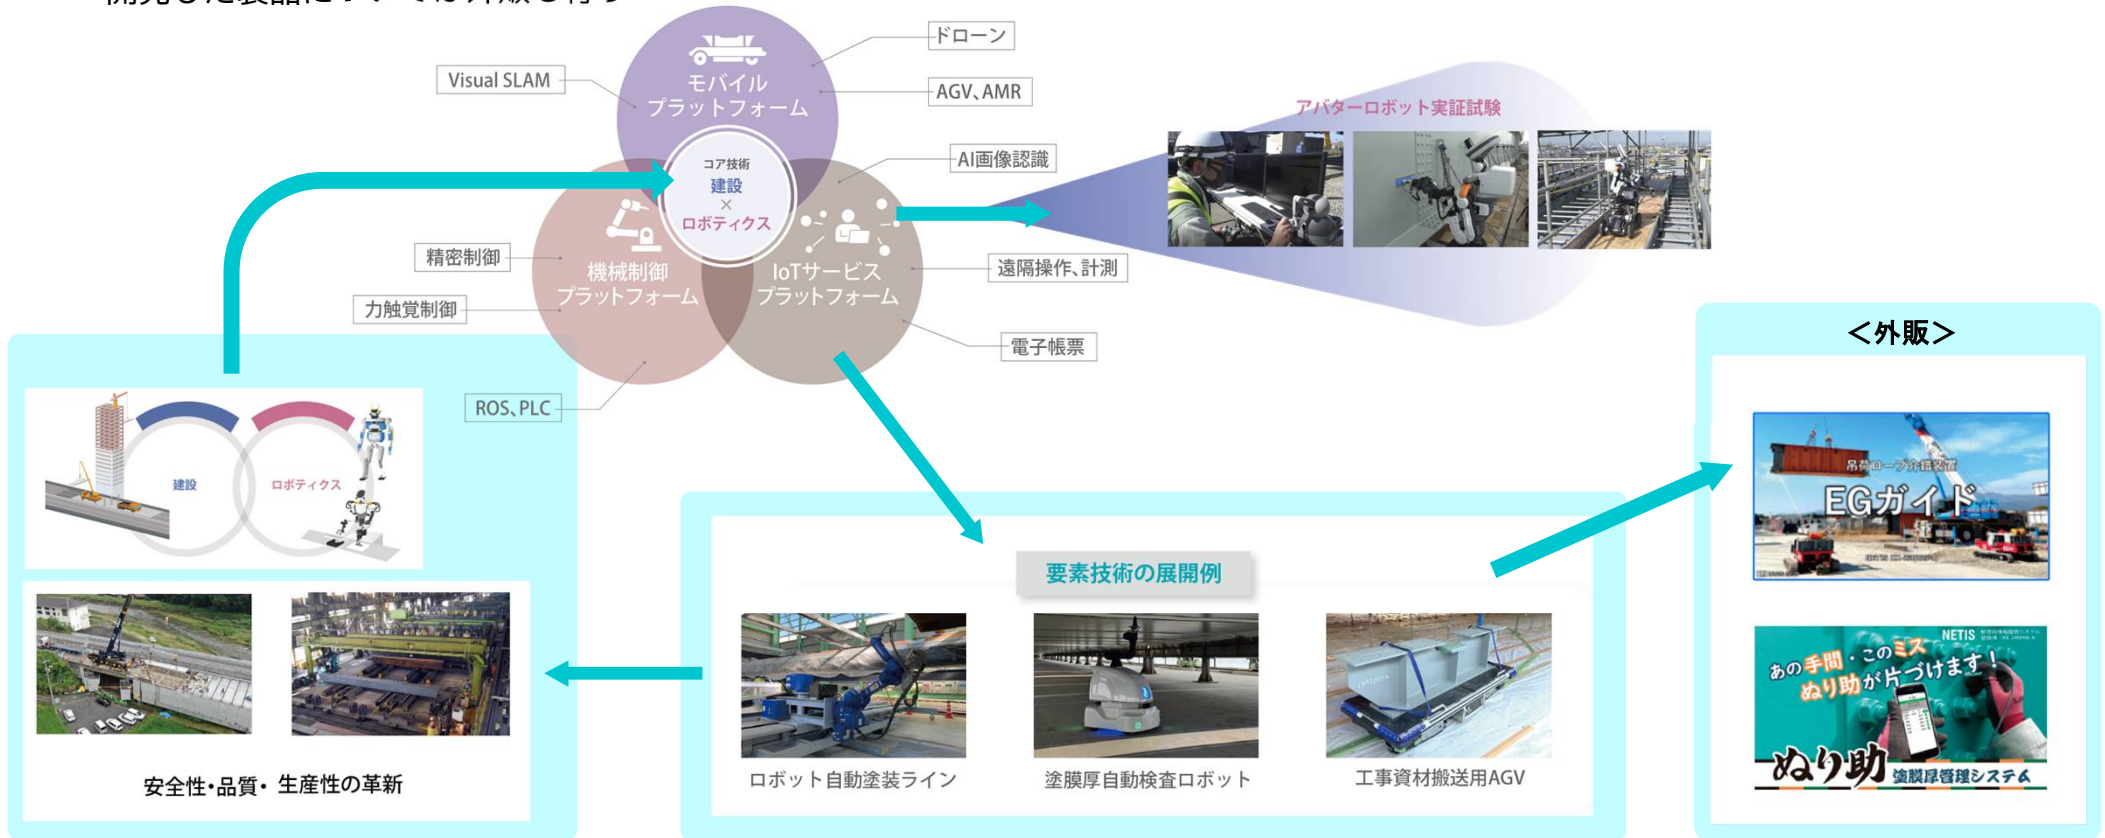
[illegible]

ドローン

Visual SLAM

モバイル
プラットフォーム

AGV、AMR

アバターロボット実証試験

AI画像認識

コア技術
建設
×
ロボティクス

精密制御

機械制御
プラットフォーム

IoTサービス
プラットフォーム

遠隔操作、計測

力触覚制御

電子帳票

＜外販＞

ROS、PLC

建設

ロボティクス

吊荷ロープ分離装置
EGガイド

要素技術の展開例

NETIS
あの手間・このミス
ぬり助が片づけます！

ぬり助 塗膜厚管理システム

安全性・品質・生産性の革新

ロボット自動塗装ライン

塗膜厚自動検査ロボット

工事資材搬送用AGV